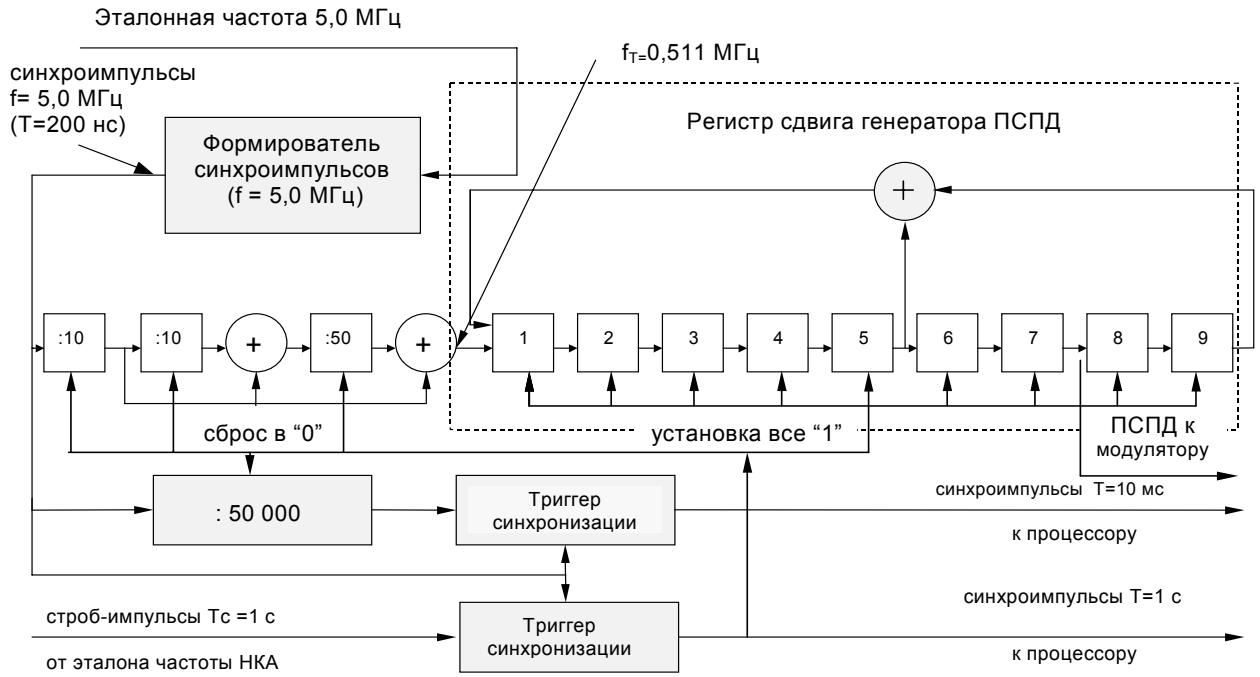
Эталонная частота 5,0 МГц

$f_{T=}$0,511 МГц

синхроимпульсы
f= 5,0 МГц
(T=200 нс)

Формирователь синхроимпульсов (f = 5,0 МГц)

Регистр сдвига генератора ПСПД

+

:10

:10

+

:50

+

1

2

3

4

5

6

7

8

9

сброс в "0"

установка все "1"

ПСПД к модулятору

: 50 000

Триггер синхронизации

синхроимпульсы T=10 мс

к процессору

синхроимпульсы T=1 с

строб-импульсы Tc =1 с

Триггер синхронизации

от эталона частоты НКА

к процессору